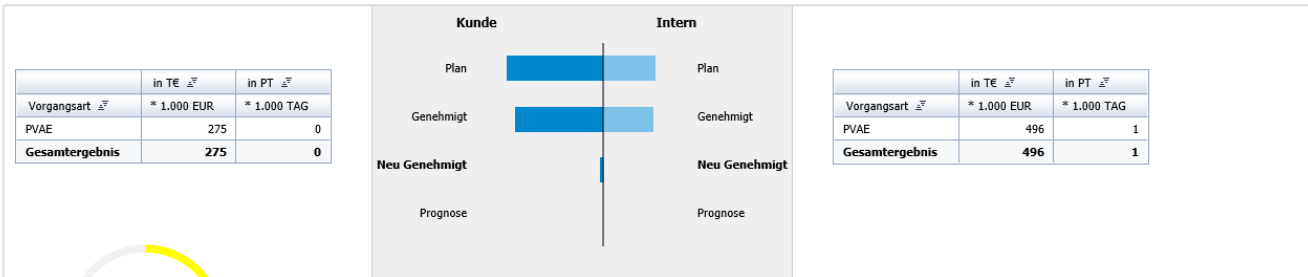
|  | in T€ | in PT |
|---|---|---|
| Vorgangsart | * 1.000 EUR | * 1.000 TAG |
| PVAE | 275 | 0 |
| **Gesamtergebnis** | **275** | **0** |

Kunde

Intern

Plan

Plan

Genehmigt

Genehmigt

**Neu Genehmigt**

**Neu Genehmigt**

Prognose

Prognose

|  | in T€ | in PT |
|---|---|---|
| Vorgangsart | * 1.000 EUR | * 1.000 TAG |
| PVAE | 496 | 1 |
| **Gesamtergebnis** | **496** | **1** |